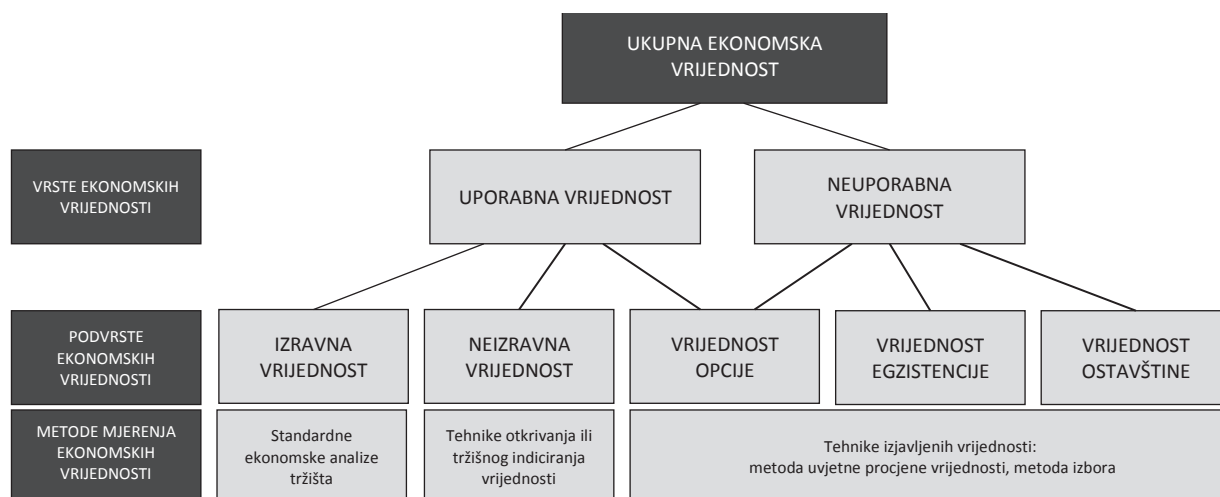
UKUPNA EKONOMSKA VRIJEDNOST

VRSTE EKONOMSKIH VRIJEDNOSTI

UPORABNA VRIJEDNOST

NEUPORABNA VRIJEDNOST

PODVRSTE EKONOMSKIH VRIJEDNOSTI

IZRAVNA VRIJEDNOST

NEIZRAVNA VRIJEDNOST

VRIJEDNOST OPCIJE

VRIJEDNOST EGZISTENCIJE

VRIJEDNOST OSTAVŠTINE

METODE MJERENJA EKONOMSKIH VRIJEDNOSTI

Standardne ekonomske analize tržišta

Tehnike otkrivanja ili tržišnog indiciranja vrijednosti

Tehnike izjavljenih vrijednosti: metoda uvjetne procjene vrijednosti, metoda izbora